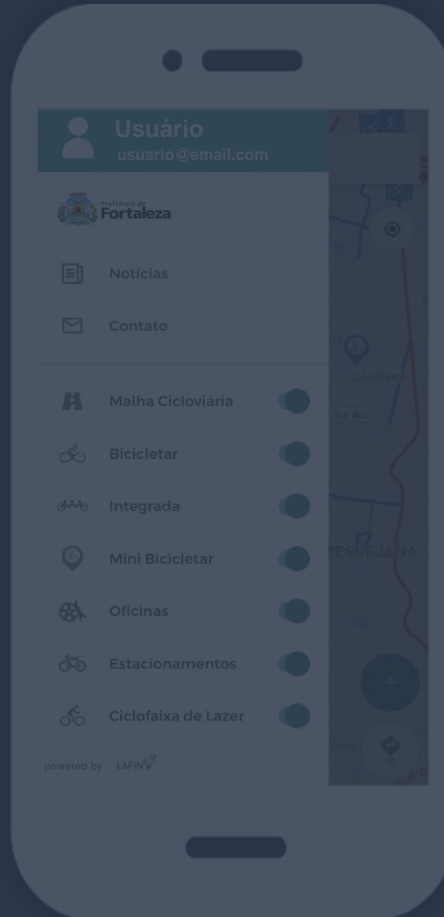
Usuário
usuario@email.com

Prefeitura de Fortaleza

Notícias

Contato

Malha Cicloviária

Bicicletar

Integrada

Mini Bicicletar

Oficinas

Estacionamentos

Ciclofaixa de Lazer

powered by LAPIN

CAMBEBA

CE-402

MESSEJANA

+

IR